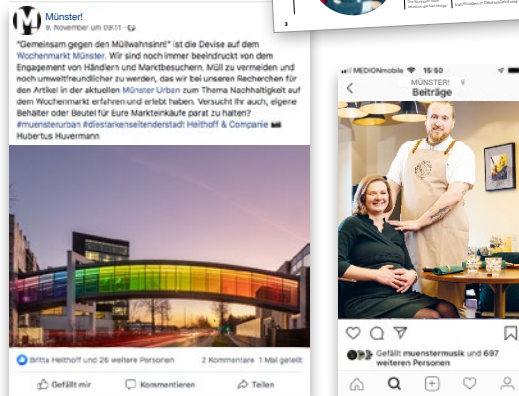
Münster!
9. November um 09:11 · 

"Gemeinsam gegen den Müllwahnsinn!" ist die Devise auf dem Wochenmarkt Münster. Wir sind noch immer beeindruckt von dem Engagement von Händlern und Marktbesuchern, Müll zu vermeiden und noch umweltfreundlicher zu werden, das wir bei unseren Recherchen für den Artikel in der aktuellen Münster Urban zum Thema Nachhaltigkeit auf dem Wochenmarkt erfahren und erlebt haben. Versucht Ihr auch, eigene Behälter oder Beutel für Eure Markteinkäufe parat zu halten? #muensterurban #diestarkenseitenderstadt! Helfhoff & Companie 📷 Hubertus Huvermann

Britta Helfhoff und 26 weitere Personen
2 Kommentare · 1 Mal geteilt

Gefällt mir
Kommentieren
Teilen

MEDIONmobile
19:50
MÜNSTER!
Beiträge

Gefällt muenstermusik und 697 weiteren Personen